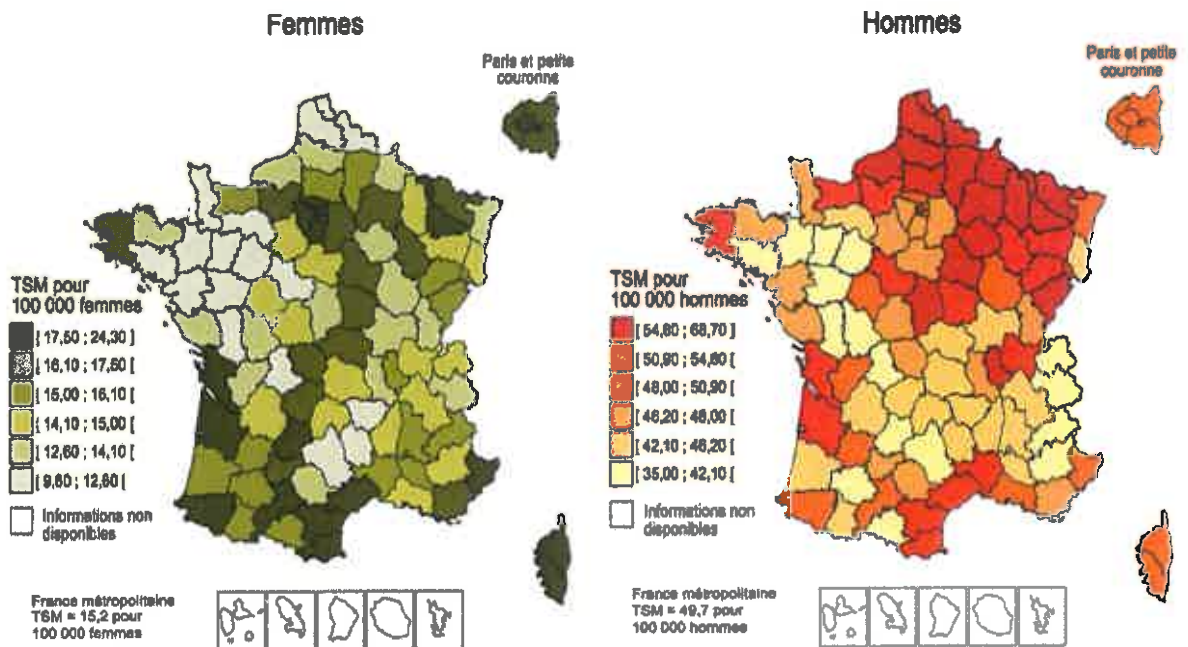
Femmes

Paris et petite couronne

TSM pour 100 000 femmes

[ 17,50 ; 24,30 ]

[ 16,10 ; 17,50 [

[ 15,00 ; 16,10 [

[ 14,10 ; 15,00 [

[ 12,60 ; 14,10 [

[ 9,60 ; 12,60 [

Informations non disponibles

France métropolitaine TSM = 15,2 pour 100 000 femmes

Hommes

Paris et petite couronne

TSM pour 100 000 hommes

[ 54,60 ; 68,70 ]

[ 50,90 ; 54,60 [

[ 48,00 ; 50,90 [

[ 46,20 ; 48,00 [

[ 42,10 ; 46,20 [

[ 35,00 ; 42,10 [

Informations non disponibles

France métropolitaine TSM = 49,7 pour 100 000 hommes